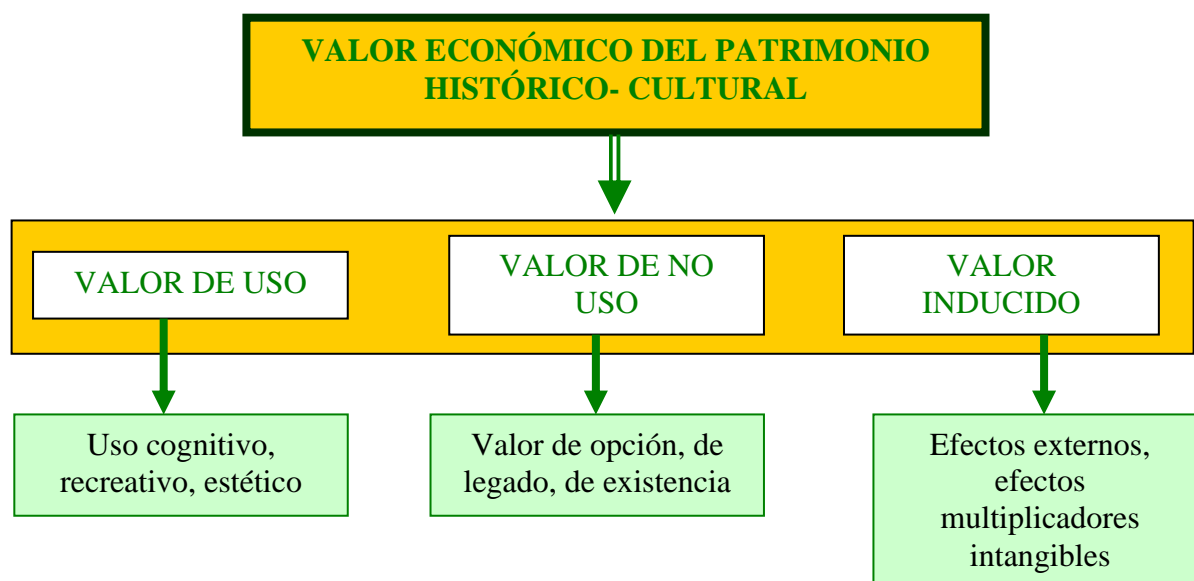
VALOR ECONÓMICO DEL PATRIMONIO HISTÓRICO- CULTURAL

VALOR DE USO

VALOR DE NO USO

VALOR INDUCIDO

Uso cognitivo, recreativo, estético

Valor de opción, de legado, de existencia

Efectos externos, efectos multiplicadores intangibles